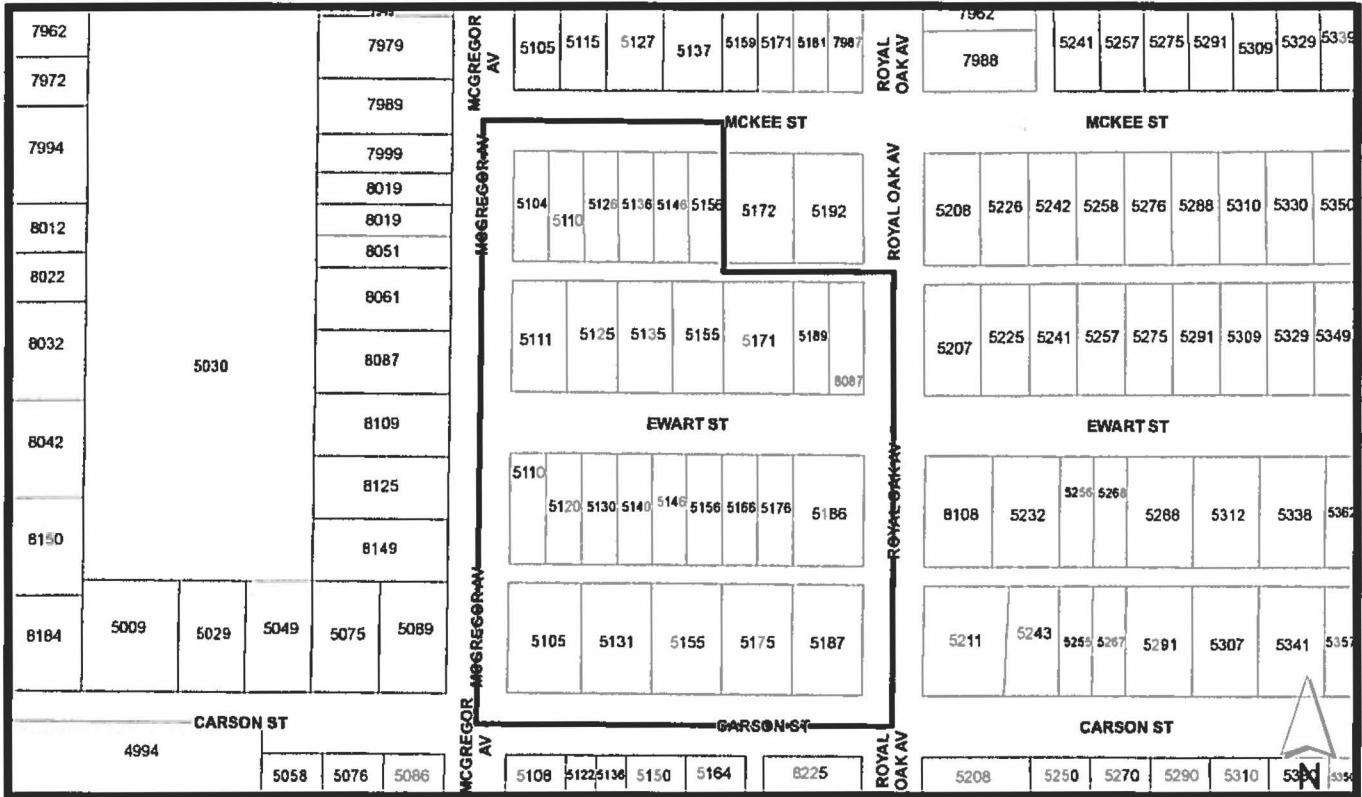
7962
7972
7994
8012
8022
8032
8042
8150
8184
5030
7979
7989
7999
8019
8019
8051
8061
8087
8109
8125
8149
5009
5029
5049
5075
5089
CARSON ST
4994
5058
5076
5086
MCGREGOR AV
5105 5115 5127 5137 5159 5171 5181 7987
ROYAL OAK AV
7962
7988
5241 5257 5275 5291 5309 5329 5339
MCKEE ST
MCKEE ST
MCGREGOR AV
5104 5110 5126 5136 5146 5156 5172 5192
ROYAL OAK AV
5208 5226 5242 5258 5276 5288 5310 5330 5350
5111 5125 5135 5155 5171 5189 8087
5207 5225 5241 5257 5275 5291 5309 5329 5349
EWART ST
EWART ST
5110 5120 5130 5140 5146 5156 5166 5176 5186
ROYAL OAK AV
8108 5232 5256 5268 5288 5312 5338 5362
MCGREGOR AV
5105 5131 5155 5175 5187
5211 5243 5255 5267 5291 5307 5341 5357
MCGREGOR AV
CARSON ST
ROYAL OAK AV
CARSON ST
5108 5122 5136 5150 5164 8225
5208 5250 5270 5290 5310 5330 5350
N